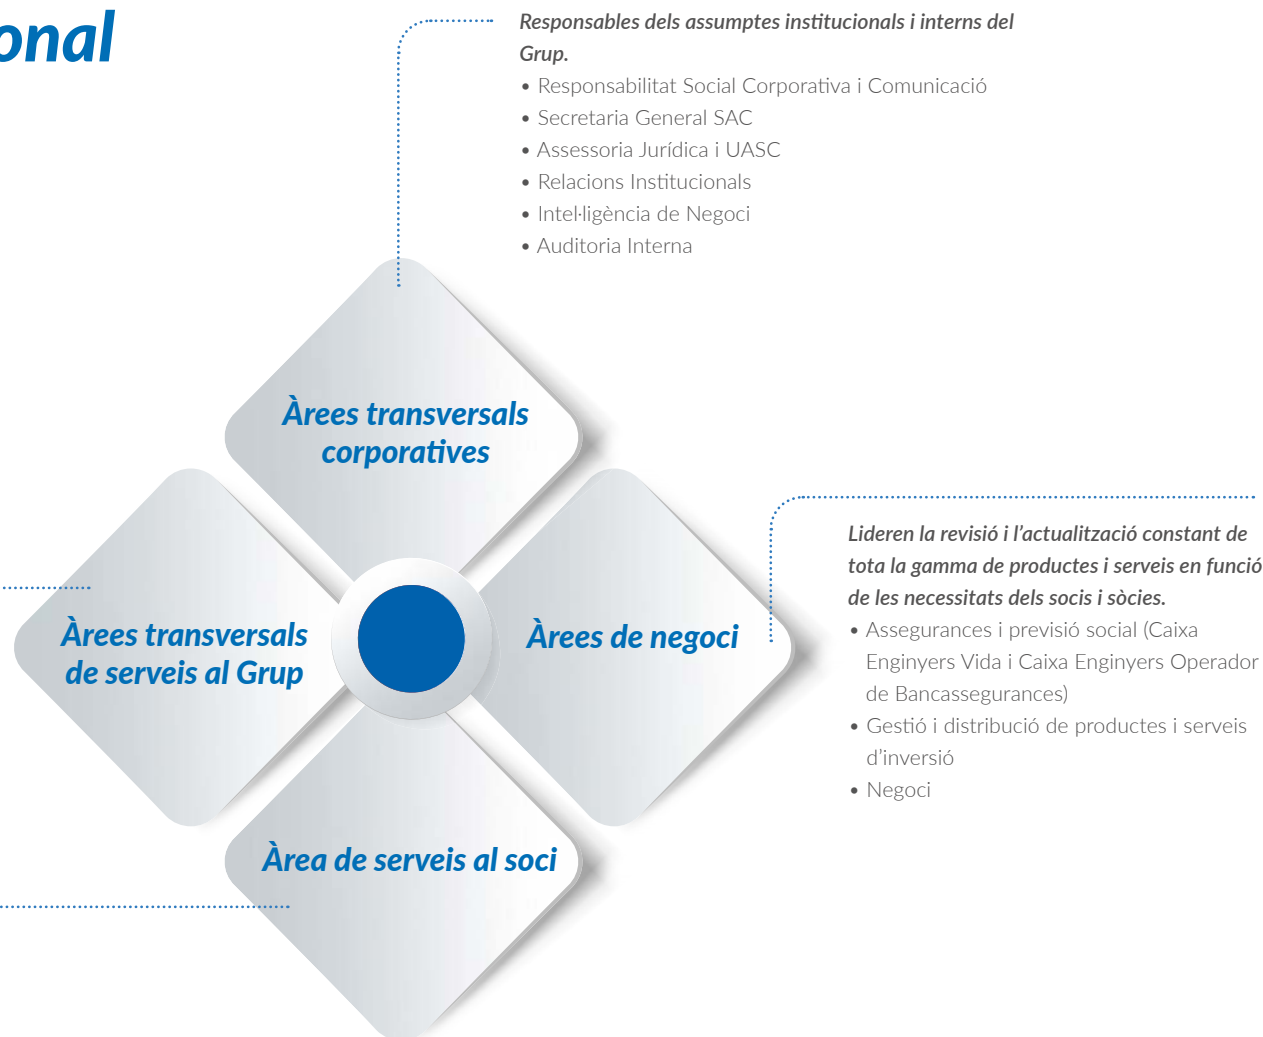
onal

Responsables dels assumptes institucionals i interns del Grup.

• Responsabilitat Social Corporativa i Comunicació
• Secretaria General SAC
• Assessoria Jurídica i UASC
• Relacions Institucionals
• Intel·ligència de Negoci
• Auditoria Interna

Àrees transversals corporatives

Àrees transversals de serveis al Grup

Àrees de negoci

Àrea de serveis al soci

Lideren la revisió i l'actualització constant de tota la gamma de productes i serveis en funció de les necessitats dels socis i sòcies.

• Assegurances i previsió social (Caixa Enginyers Vida i Caixa Enginyers Operador de Bancassegurances)
• Gestió i distribució de productes i serveis d'inversió
• Negoci